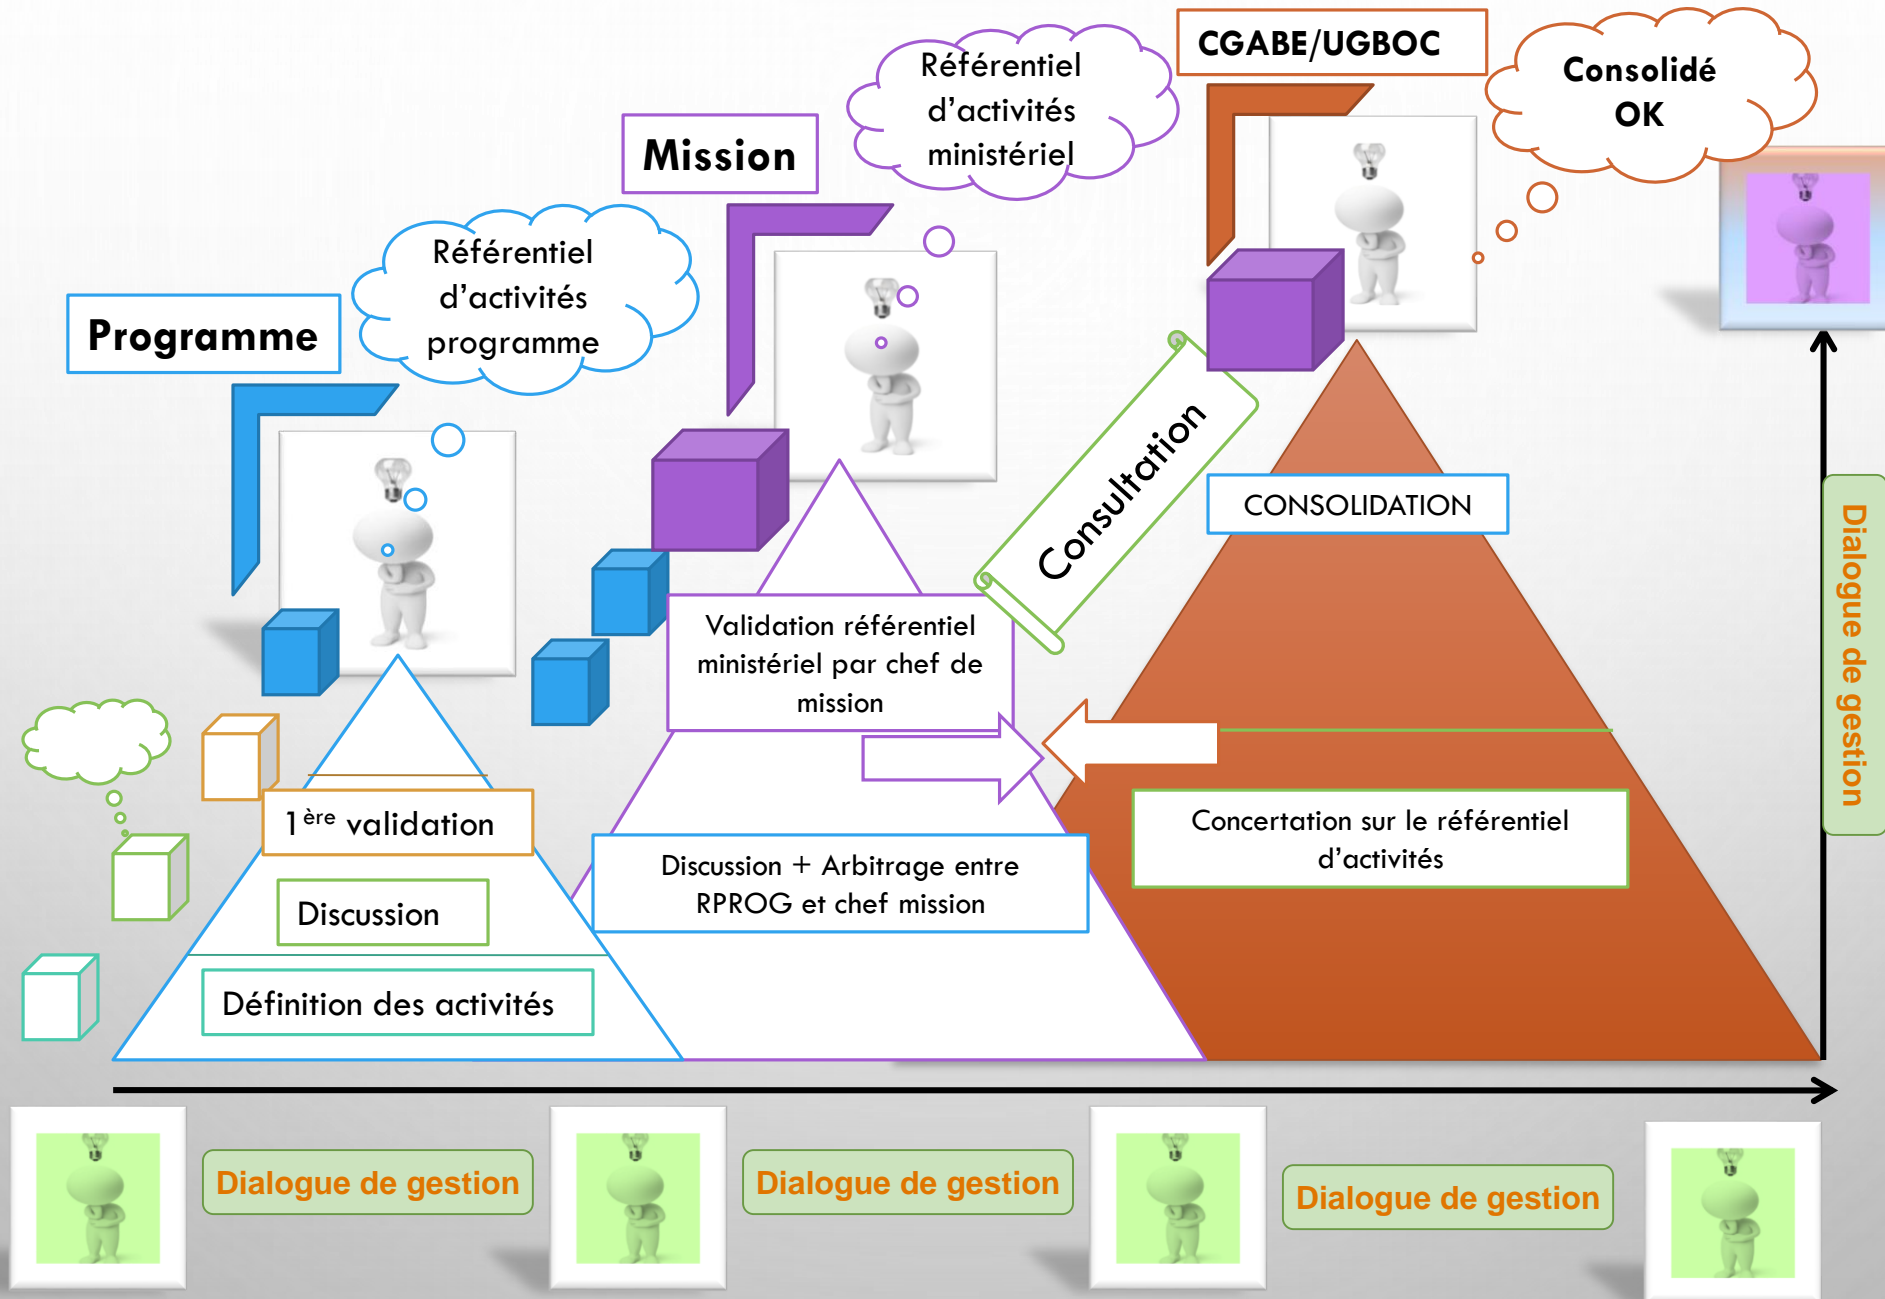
CGABE/UGBOC

Consolidé OK

Référentiel d'activités ministériel

Mission

Référentiel d'activités programme

Programme

Consultation

CONSOLIDATION

Validation référentiel ministériel par chef de mission

$1^{ère}$ validation

Discussion

Définition des activités

Discussion + Arbitrage entre RPROG et chef mission

Concertation sur le référentiel d'activités

Dialogue de gestion

Dialogue de gestion

Dialogue de gestion

Dialogue de gestion